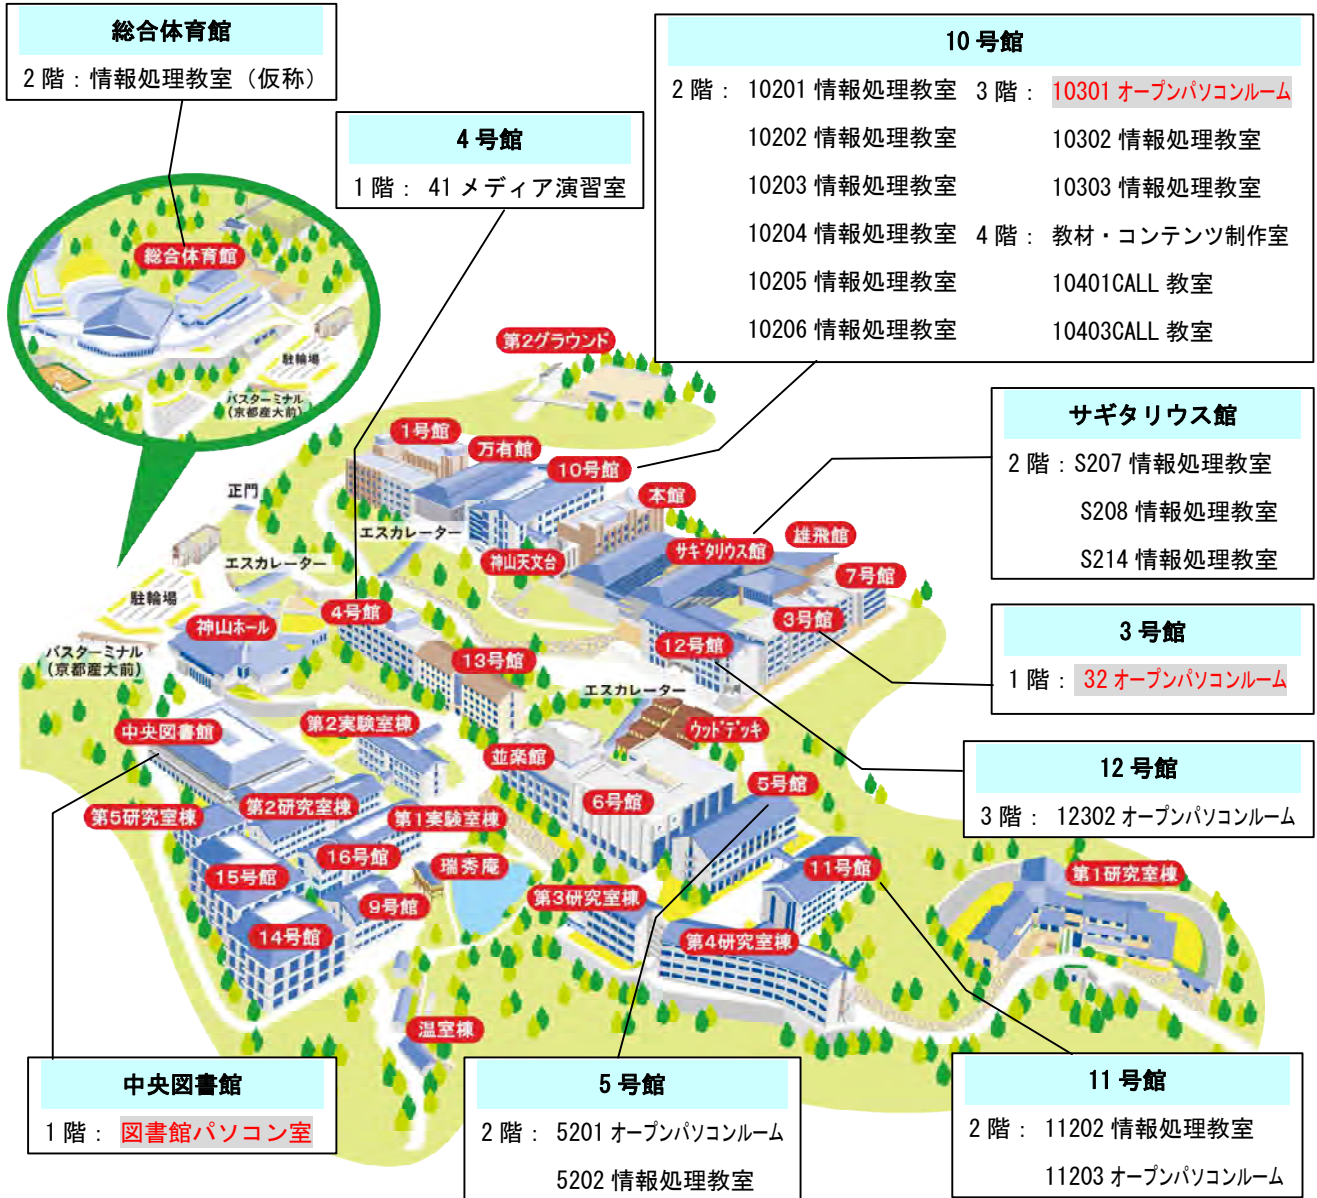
総合体育館
2 階：情報処理教室（仮称）

4 号館
1 階： 41 メディア演習室

10 号館
2 階： 10201 情報処理教室
10202 情報処理教室
10203 情報処理教室
10204 情報処理教室
10205 情報処理教室
10206 情報処理教室
3 階： 10301 オープンパソコンルーム
10302 情報処理教室
10303 情報処理教室
4 階： 教材・コンテンツ制作室
10401CALL 教室
10403CALL 教室

サギタリウス館
2 階：S207 情報処理教室
S208 情報処理教室
S214 情報処理教室

3 号館
1 階： 32 オープンパソコンルーム

12 号館
3 階： 12302 オープンパソコンルーム

総合体育館
駐輪場
バスターミナル（京都産大前）
第2グラウンド
正門
1号館
万有館
10号館
本館
エスカレーター
神山天文台
サギタリウス館
雄飛館
7号館
エスカレーター
駐輪場
神山ホール
4号館
3号館
12号館
バスターミナル（京都産大前）
13号館
エスカレーター
ウッドデッキ
中央図書館
第2実験室棟
並楽館
5号館
第5研究室棟
第2研究室棟
6号館
第1実験室棟
16号館
瑞秀庵
11号館
第1研究室棟
15号館
第3研究室棟
9号館
14号館
第4研究室棟
温室棟

中央図書館
1 階： 図書館パソコン室

5 号館
2 階： 5201 オープンパソコンルーム
5202 情報処理教室

11 号館
2 階： 11202 情報処理教室
11203 オープンパソコンルーム